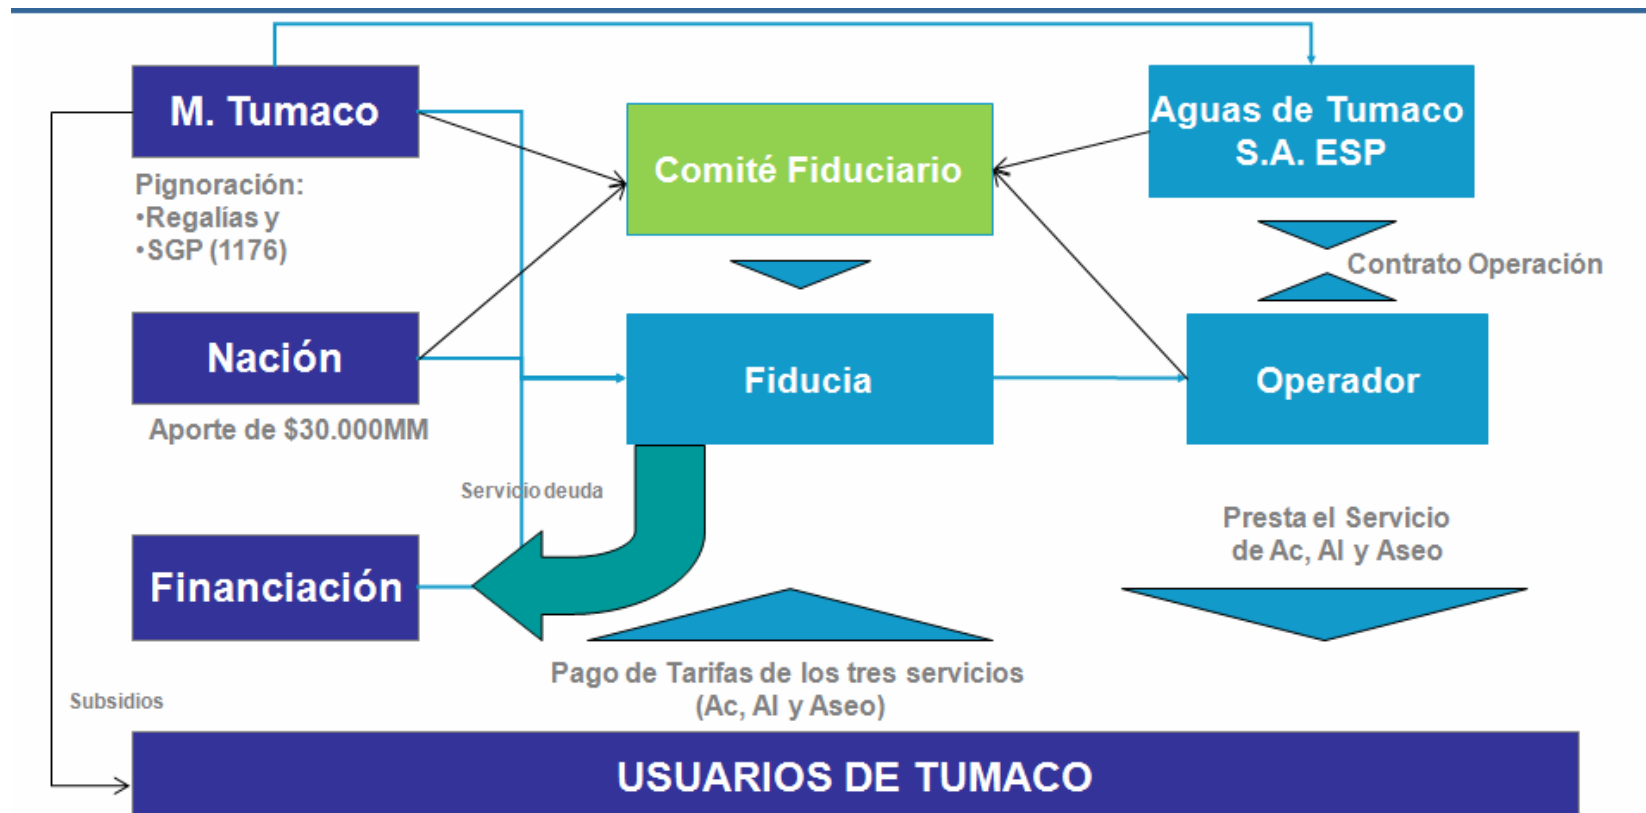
M. Tumaco

Pignoración:
•Regalías y
•SGP (1176)

Comité Fiduciario

Aguas de Tumaco S.A. ESP

Contrato Operación

Nación

Aporte de $30.000MM

Fiducia

Operador

Servicio deuda

Financiación

Presta el Servicio de Ac, Al y Aseo

Pago de Tarifas de los tres servicios (Ac, Al y Aseo)

Subsidios

USUARIOS DE TUMACO